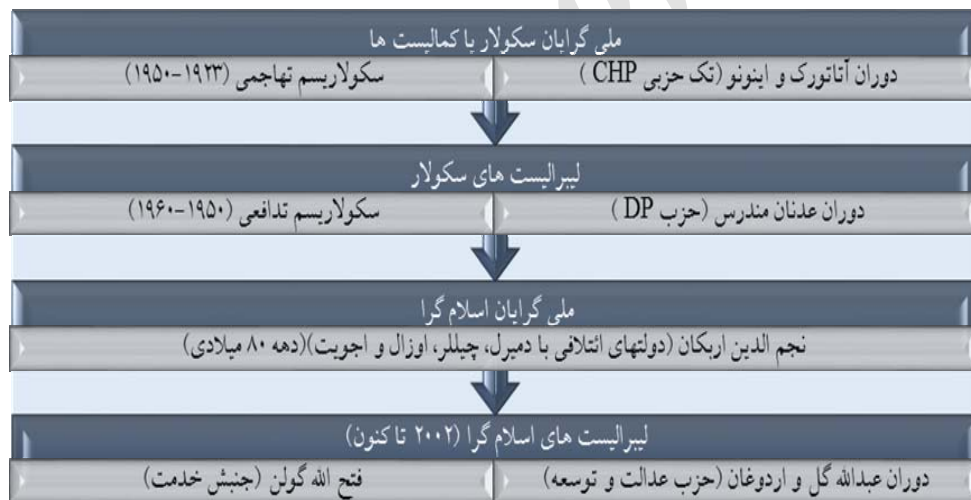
ملی گرایان سکولار یا کمالیست ها

دوران آتاتورک و اینونو (تک حزبی CHP )

سکولاریسم تهاجمی (۱۹۲۳-۱۹۵۰)

لیبرالیست های سکولار

دوران عدنان مندرس (حزب DP )

سکولاریسم تدافعی (۱۹۵۰-۱۹۶۰)

ملی گرایان اسلام گرا

نجم الدین اربکان (دولتهای ائتلافی با دمیرل، چیللر، اوزال و اجویت)(دهه ۸۰ میلادی)

لیبرالیست های اسلام گرا (۲۰۰۲ تا کنون)

دوران عبدالله گل و اردوغان (حزب عدالت و توسعه)

فتح الله گولن (جنبش خدمت)